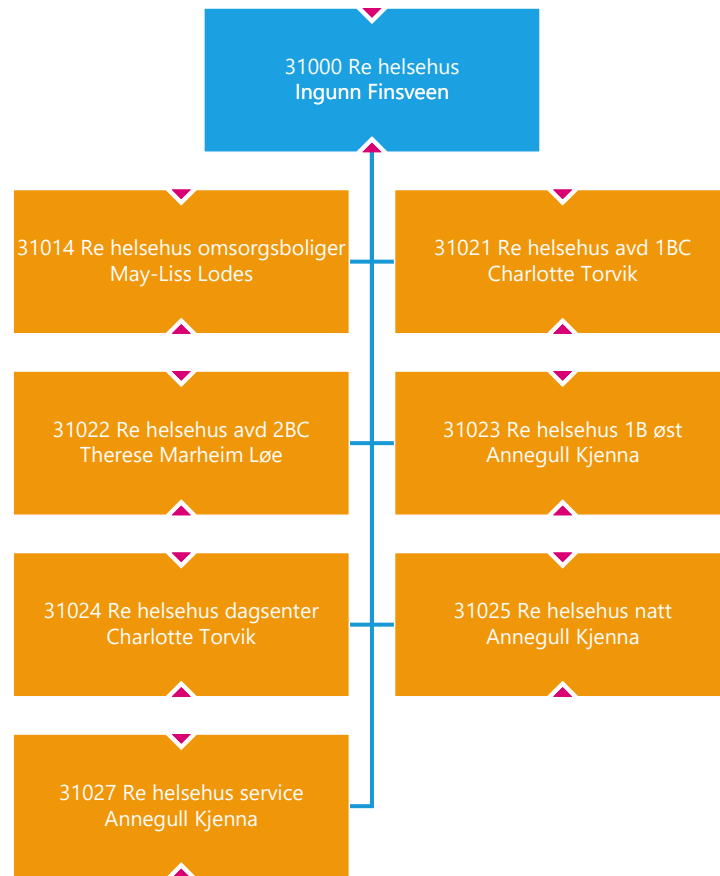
31000 Re helsehus
Ingunn Finsveen

31014 Re helsehus omsorgsboliger
May-Liss Lodes

31021 Re helsehus avd 1BC
Charlotte Torvik

31022 Re helsehus avd 2BC
Therese Marheim Løe

31023 Re helsehus 1B øst
Annegull Kjenna

31024 Re helsehus dagsenter
Charlotte Torvik

31025 Re helsehus natt
Annegull Kjenna

31027 Re helsehus service
Annegull Kjenna